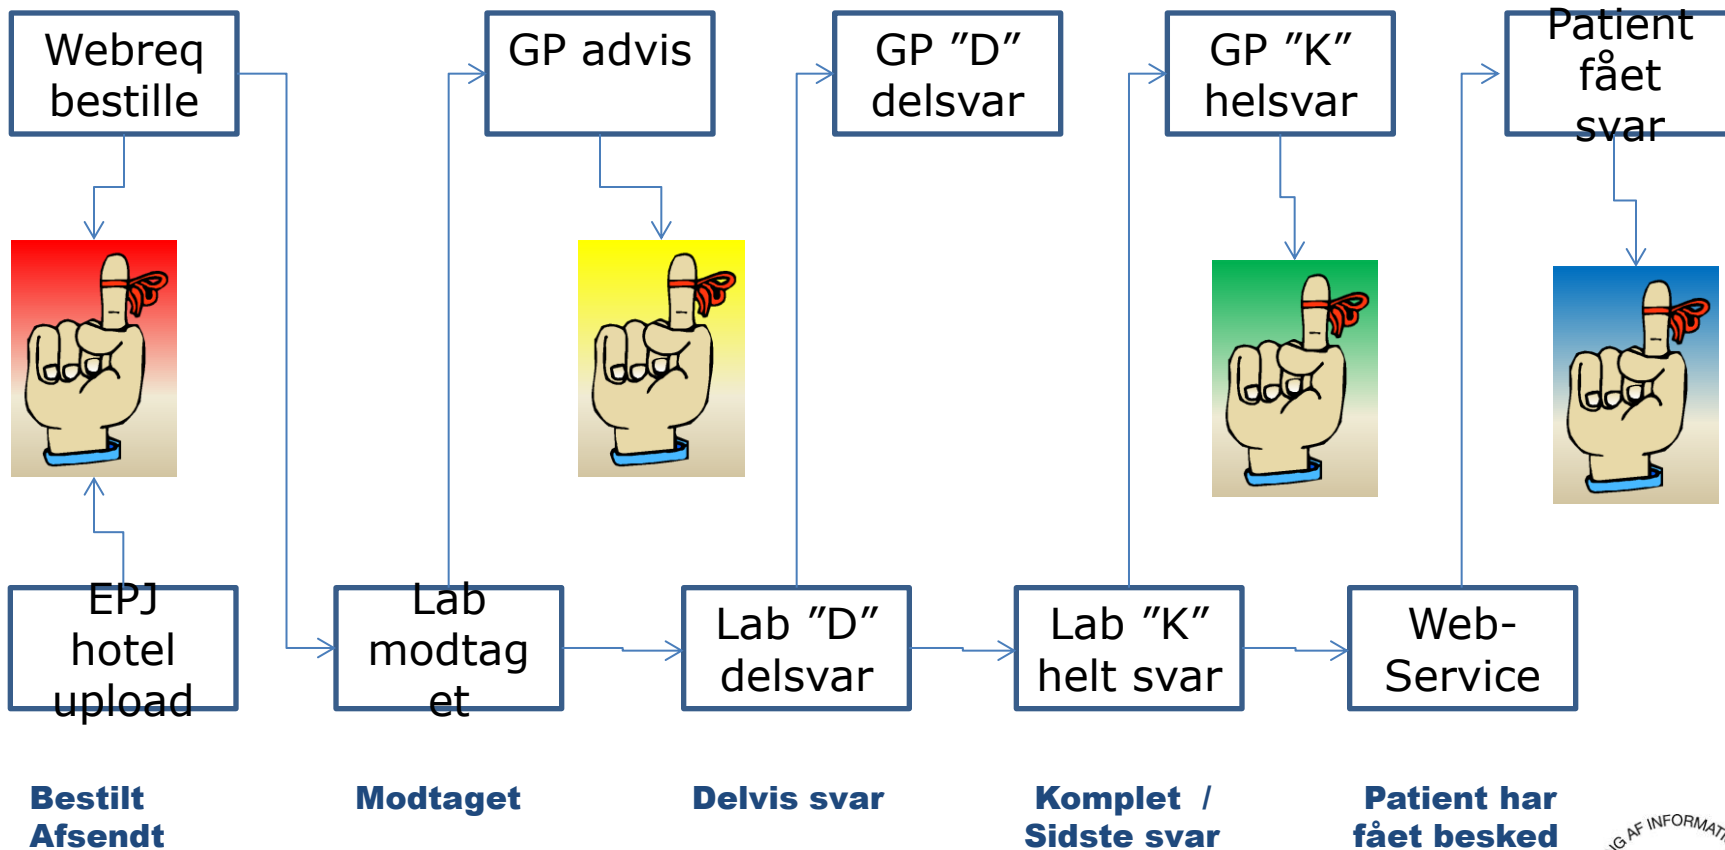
Webreq bestille

GP advis

GP ”D” delsvar

GP ”K” helsvar

Patient fået svar

EPJ hotel upload

Lab modtaget

Lab ”D” delsvar

Lab ”K” helt svar

Web-Service

Bestilt Afsendt

Modtaget

Delvis svar

Komplet / Sidste svar

Patient har fået besked

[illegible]G AF INFORMAT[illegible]